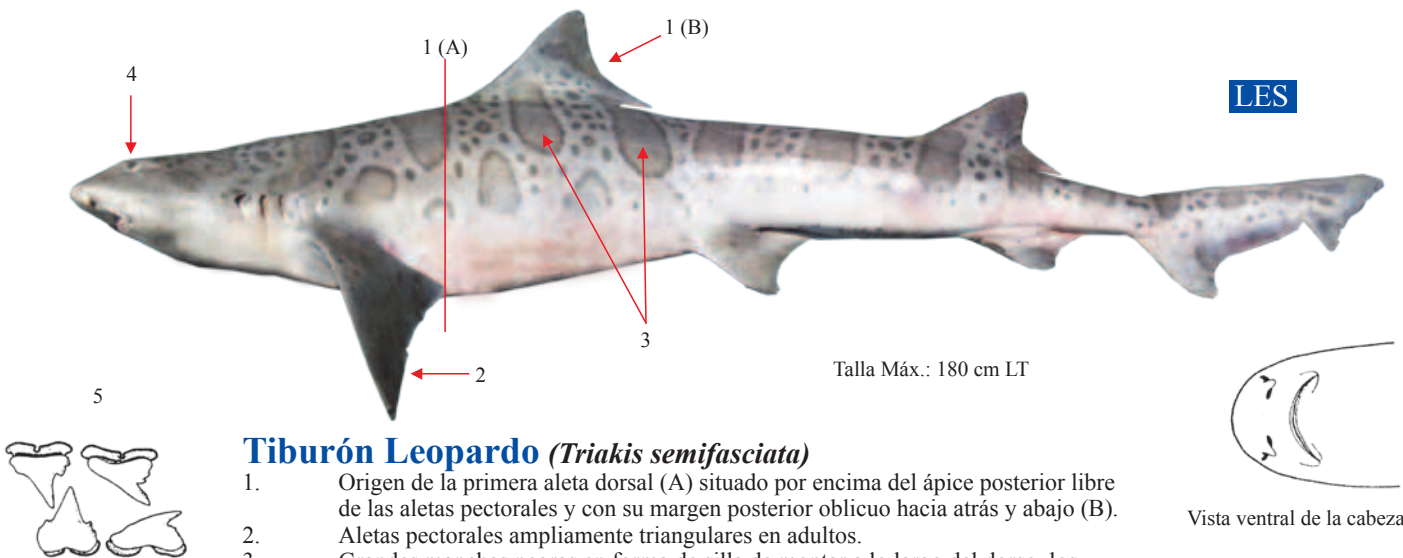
1 (A)

1 (B)

4

LES

3

2

Talla Máx.: 180 cm LT

5

**Tiburón Leopardo** *(Triakis semifasciata)*

1. Origen de la primera aleta dorsal (A) situado por encima del ápice posterior libre de las aletas pectorales y con su margen posterior oblicuo hacia atrás y abajo (B).
2. Aletas pectorales ampliamente triangulares en adultos.
3. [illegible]

Vista ventral de la cabeza